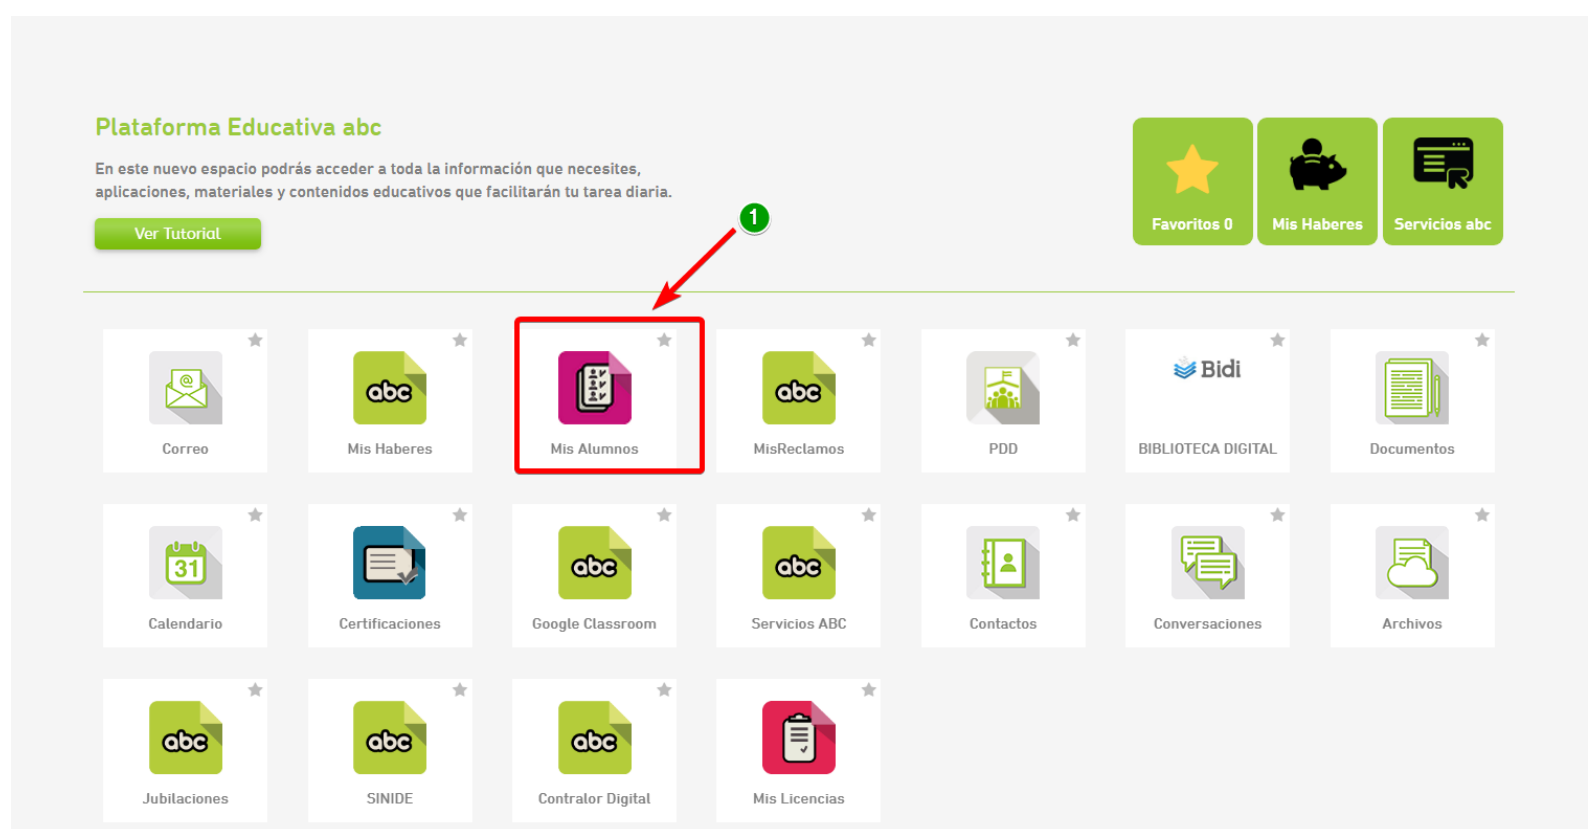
Plataforma Educativa abc

En este nuevo espacio podrás acceder a toda la información que necesites, aplicaciones, materiales y contenidos educativos que facilitarán tu tarea diaria.

Ver Tutorial

Favoritos 0
Mis Haberes
Servicios abc

1

abc
Correo
abc
Mis Haberes
Mis Alumnos
abc
MisReclamos
PDD
Bidi
BIBLIOTECA DIGITAL
Documentos

31
Calendario
Certificaciones
abc
Google Classroom
abc
Servicios ABC
Contactos
Conversaciones
Archivos

abc
Jubilaciones
abc
SINIDE
abc
Contralor Digital
Mis Licencias